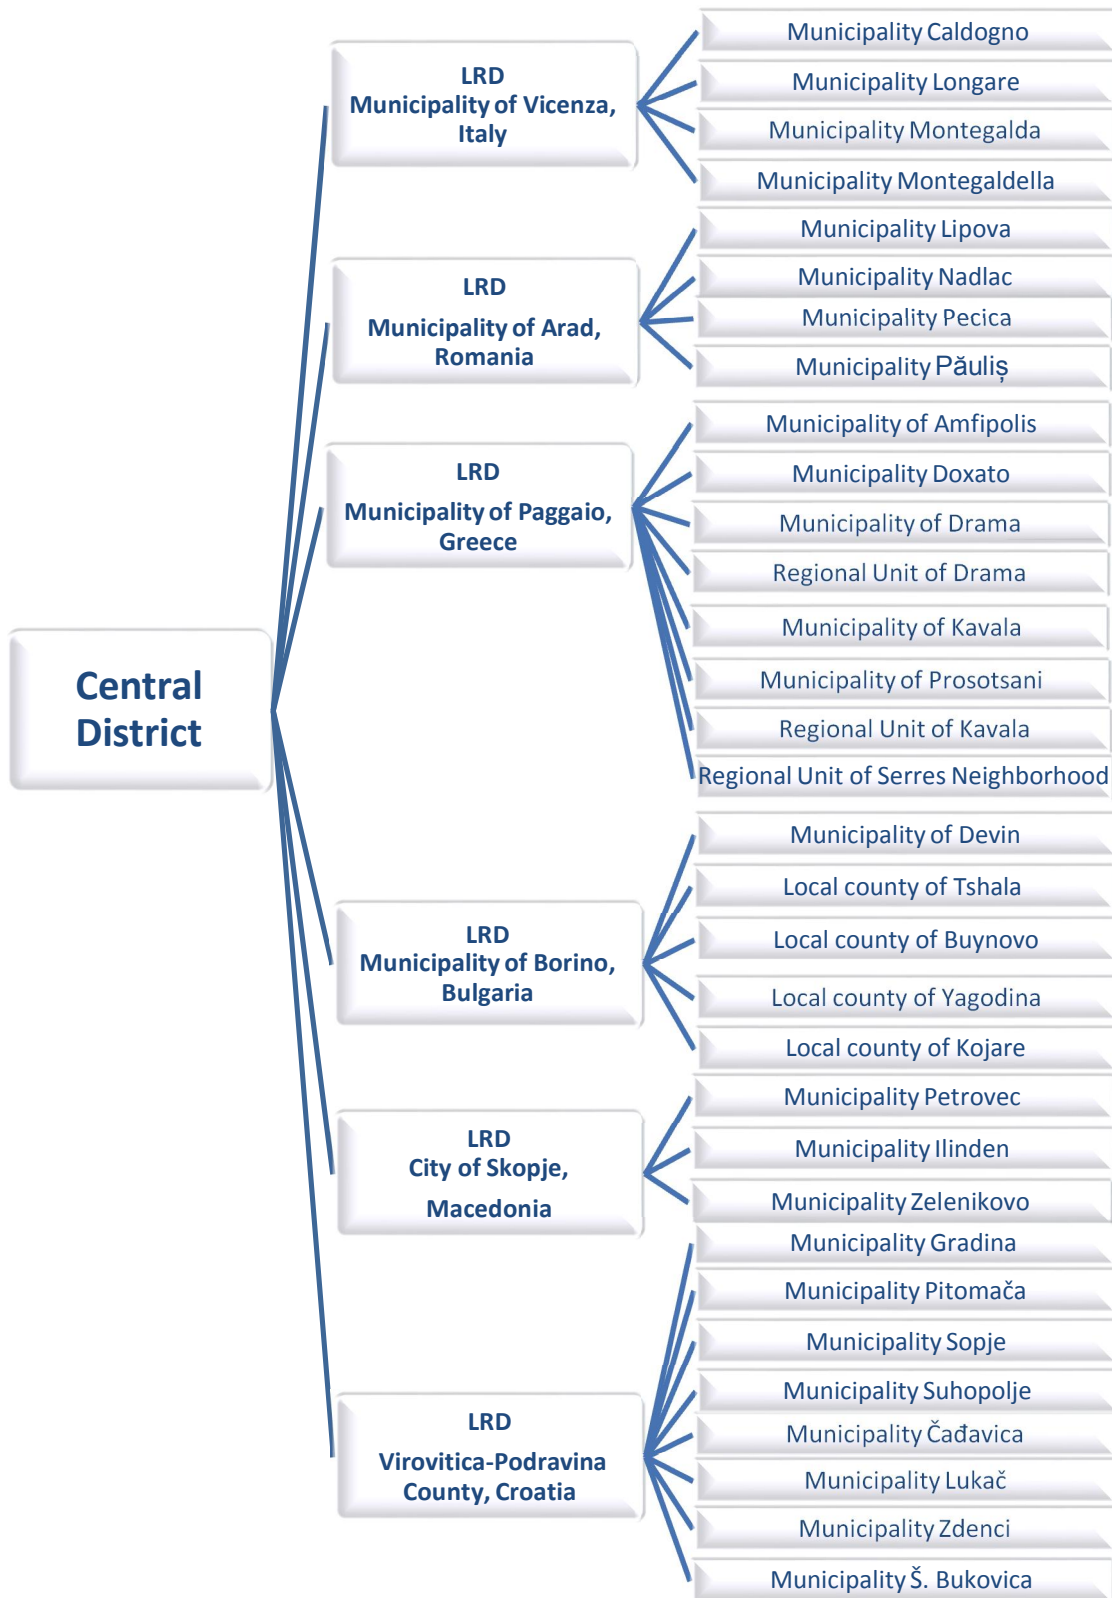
Central District

LRD
Municipality of Vicenza, Italy

Municipality Caldogno
Municipality Longare
Municipality Montegalda
Municipality Montegaldella

LRD
Municipality of Arad, Romania

Municipality Lipova
Municipality Nadlac
Municipality Pecica
Municipality Păuliș

LRD
Municipality of Paggaio, Greece

Municipality of Amfipolis
Municipality Doxato
Municipality of Drama
Regional Unit of Drama
Municipality of Kavala
Municipality of Prosotsani
Regional Unit of Kavala
Regional Unit of Serres Neighborhood

LRD
Municipality of Borino, Bulgaria

Municipality of Devin
Local county of Tshala
Local county of Buynovo
Local county of Yagodina
Local county of Kojare

LRD
City of Skopje, Macedonia

Municipality Petrovec
Municipality Ilinden
Municipality Zelenikovo

LRD
Virovitica-Podravina County, Croatia

Municipality Gradina
Municipality Pitomača
Municipality Sopje
Municipality Suhopolje
Municipality Čađavica
Municipality Lukač
Municipality Zdenci
Municipality Š. Bukovica